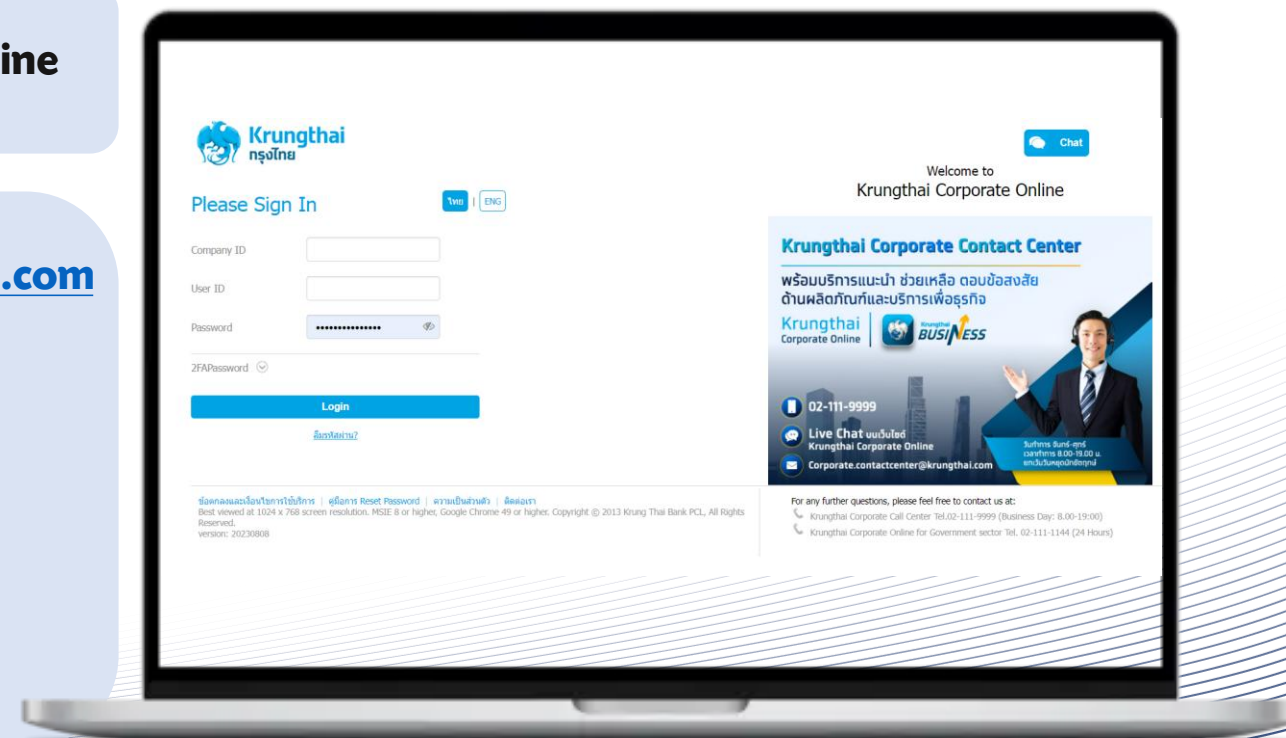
ine

.com

Krungthai
กรุงไทย

Please Sign In

ไทย | ENG

Company ID

User ID

Password
•••••••••••••••

2FAPassword

Login

ลืมรหัสผ่าน?

ข้อตกลงและเงื่อนไขการใช้บริการ | คู่มือการ Reset Password | ความเป็นส่วนตัว | ติดต่อเรา
Best viewed at 1024 x 768 screen resolution. MSIE 8 or higher, Google Chrome 49 or higher. Copyright © 2013 Krung Thai Bank PCL, All Rights Reserved.
version: 20230808

Chat

Welcome to
Krungthai Corporate Online

Krungthai Corporate Contact Center
พร้อมบริการแนะนำ ช่วยเหลือ ตอบข้อสงสัย
ด้านผลิตภัณฑ์และบริการเพื่อธุรกิจ
Krungthai Corporate Online
Krungthai BUSINESS

02-111-9999
Live Chat บนเว็บไซต์ Krungthai Corporate Online
Corporate.contactcenter@krungthai.com
วันทำการ จันทร์-ศุกร์
เวลาทำการ 8.00-19.00 น.
ยกเว้นวันหยุดนักขัตฤกษ์

For any further questions, please feel free to contact us at:
Krungthai Corporate Call Center Tel.02-111-9999 (Business Day: 8.00-19:00)
Krungthai Corporate Online for Government sector Tel. 02-111-1144 (24 Hours)